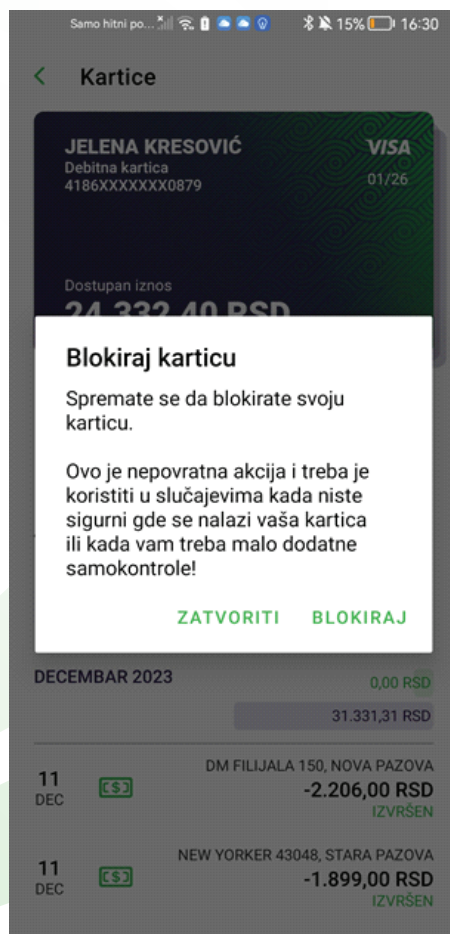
Samo hitni po... 15% 16:30

Kartice

JELENA KRESOVIĆ
Debitna kartica
4186XXXXXXX0879

VISA
01/26

Dostupan iznos
24.332,40 RSD

Blokiraj karticu

Spremate se da blokirate svoju karticu.

Ovo je nepovratna akcija i treba je koristiti u slučajevima kada niste sigurni gde se nalazi vaša kartica ili kada vam treba malo dodatne samokontrole!

ZATVORITI BLOKIRAJ

DECEMBAR 2023
0,00 RSD
31.331,31 RSD

11
DEC
DM FILIJALA 150, NOVA PAZOVA
-2.206,00 RSD
IZVRŠEN

11
DEC
NEW YORKER 43048, STARA PAZOVA
-1.899,00 RSD
IZVRŠEN